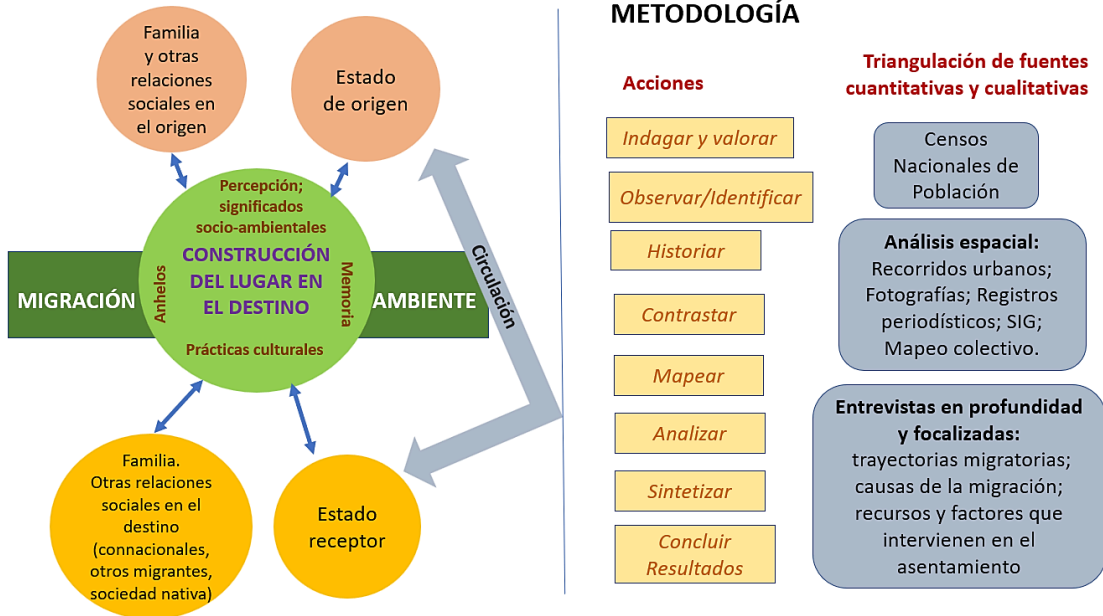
Familia y otras relaciones sociales en el origen

Estado de origen

Percepción; significados socio-ambientales

CONSTRUCCIÓN DEL LUGAR EN EL DESTINO

Anhelos

Memoria

Prácticas culturales

MIGRACIÓN

AMBIENTE

Circulación

Familia. Otras relaciones sociales en el destino (connacionales, otros migrantes, sociedad nativa)

Estado receptor

METODOLOGÍA

Acciones

Indagar y valorar

Observar/Identificar

Historiar

Contrastar

Mapear

Analizar

Sintetizar

Concluir Resultados

Triangulación de fuentes cuantitativas y cualitativas

Censos Nacionales de Población

Análisis espacial: Recorridos urbanos; Fotografías; Registros periodísticos; SIG; Mapeo colectivo.

Entrevistas en profundidad y focalizadas: trayectorias migratorias; causas de la migración; recursos y factores que intervienen en el asentamiento